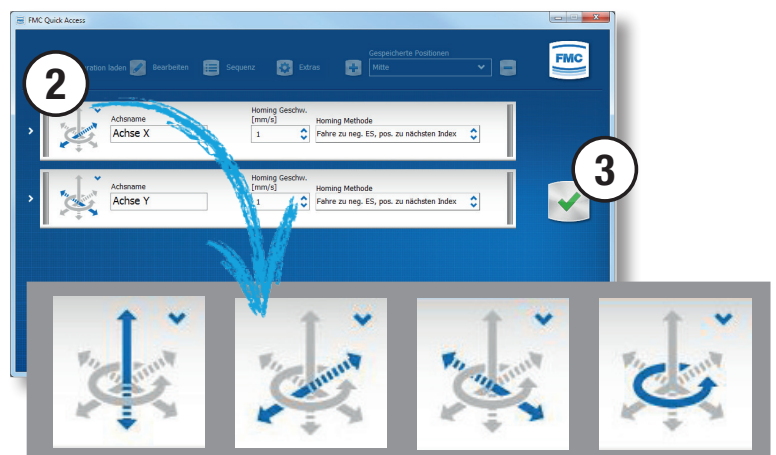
FMC Quick Access

2

ration laden Bearbeiten Sequenz Extras

Gespeicherte Positionen

Mitte

FMC

Achsname

Achse X

Homing Geschw. [mm/s]

1

Homing Methode

Fahre zu neg. ES, pos. zu nächsten Index

Achsname

Achse Y

Homing Geschw. [mm/s]

1

Homing Methode

Fahre zu neg. ES, pos. zu nächsten Index

3